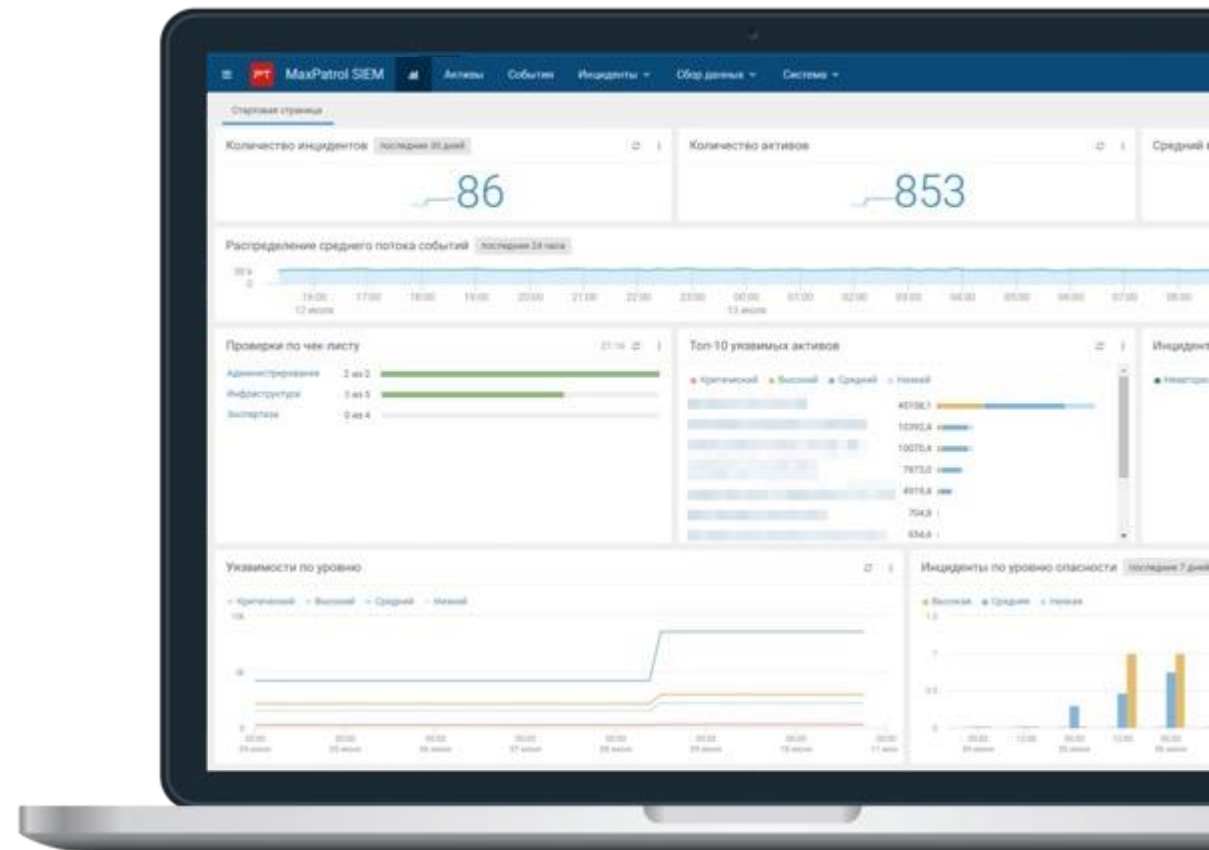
PT MaxPatrol SIEM Активы События Инциденты Сбор данных Система

Стартовая страница

Количество инцидентов последние 30 дней

86

Количество активов

853

Средний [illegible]

Распределение среднего потока событий последние 24 часа

16:00 12 июля 17:00 18:00 19:00 20:00 21:00 22:00 23:00 00:00 13 июля 01:00 02:00 03:00 04:00 05:00 06:00 07:00 08:00

Проверки по чек листу

Администрирование 2 из 2
Инфраструктура 3 из 5
Экспертиза 0 из 4

Топ-10 уязвимых активов

Критический Высокий Средний Низкий

45158,1
10392,4
10075,4
7873,0
4918,4
704,9
654,4

Инцидент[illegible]

Уязвимости по уровню

Критический Высокий Средний Низкий

Инциденты по уровню опасности последние 7 дней

Высокая Средняя Низкая